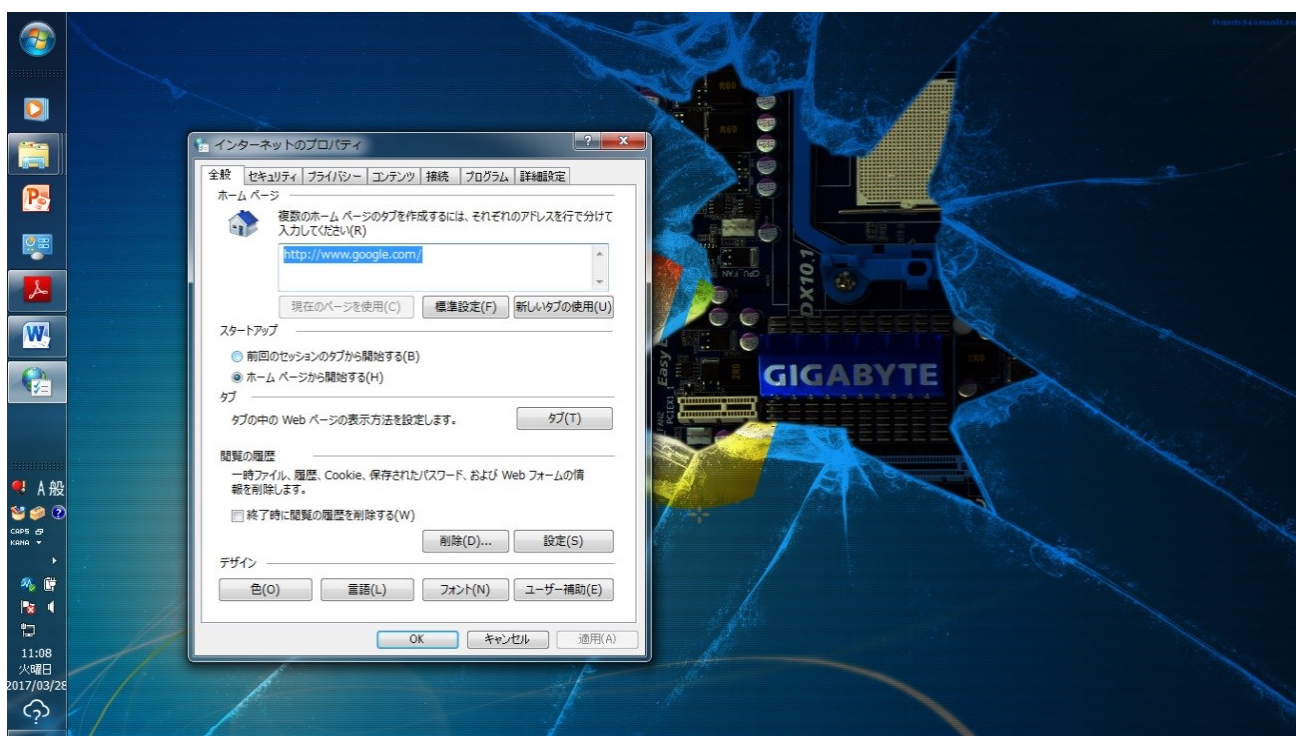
インターネットのプロパティ

全般 | セキュリティ | プライバシー | コンテンツ | 接続 | プログラム | 詳細設定

ホーム ページ

複数のホーム ページのタブを作成するには、それぞれのアドレスを行で分けて入力してください(R)

http://www.google.com/

現在のページを使用(C) 標準設定(F) 新しいタブの使用(U)

スタートアップ

前回のセッションのタブから開始する(B)

ホーム ページから開始する(H)

タブ

タブの中の Web ページの表示方法を設定します。 タブ(T)

閲覧の履歴

一時ファイル、履歴、Cookie、保存されたパスワード、および Web フォームの情報を削除します。

終了時に閲覧の履歴を削除する(W)

削除(D)... 設定(S)

デザイン

色(O) 言語(L) フォント(N) ユーザー補助(E)

OK キャンセル 適用(A)

GIGABYTE

DX101

A 般

CAPS

KANA

11:08
火曜日
2017/03/28